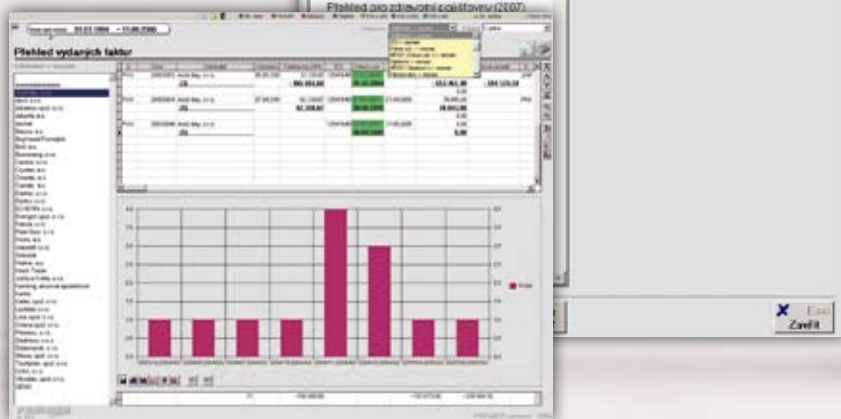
Přehled pro zdravotní pojišťovny (2007)

01.01.1900 - 15.06.2006

Přehled vydaných faktur

Abb Ing. s.r.o.

Zů

Abb Ing. s.r.o.

Zů

Abb Ing. s.r.o.

Zů

-985 954,00

82 230,67

-512 461,38

28 892,00

0,00

Zavřít